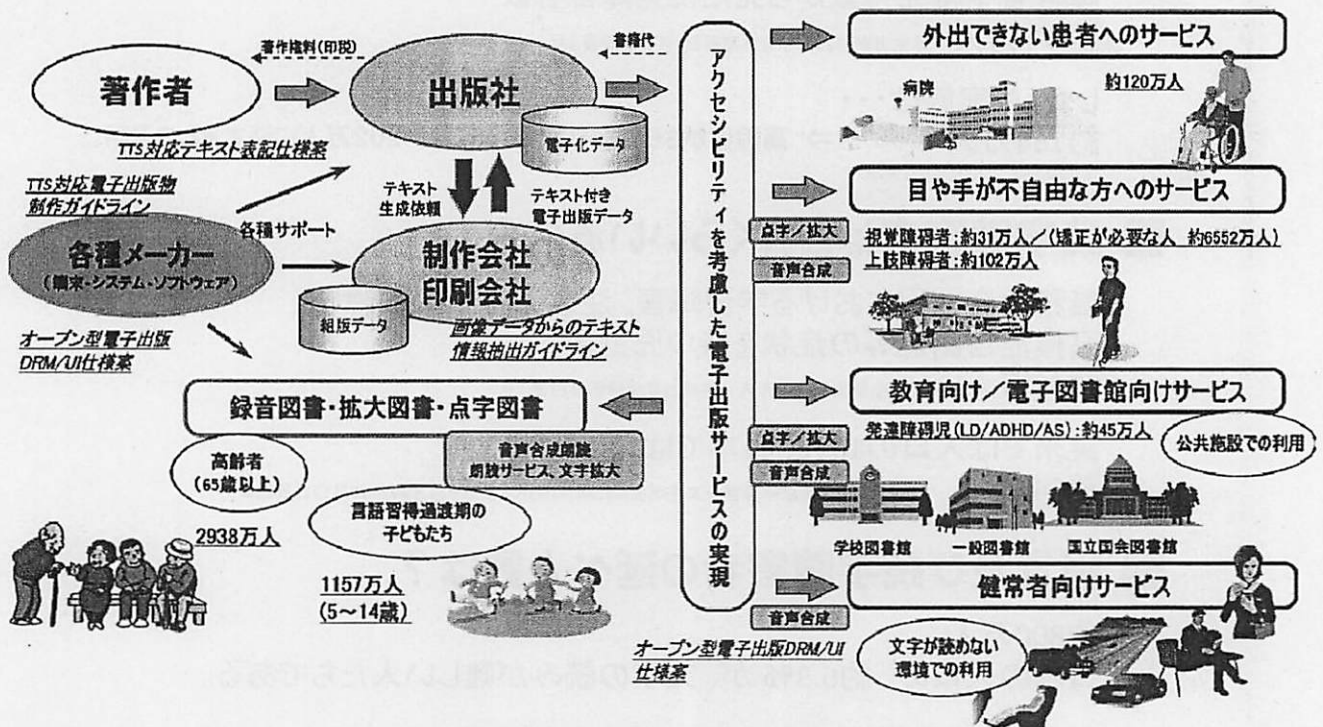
著作者

著作権料(印税)

出版社

書籍代

電子化データ

TTS対応テキスト表記仕様案

TTS対応電子出版物制作ガイドライン

テキスト生成依頼

テキスト付き電子出版データ

各種サポート

各種メーカー
(端末・システム・ソフトウェア)

制作会社
印刷会社

組版データ

画像データからのテキスト情報抽出ガイドライン

オープン型電子出版DRM/UI仕様案

録音図書・拡大図書・点字図書

音声合成朗読
朗読サービス、文字拡大

高齢者
(65歳以上)

2938万人

言語習得過渡期の子どもたち

1157万人
(5~14歳)

アクセシビリティを考慮した電子出版サービスの実現

外出できない患者へのサービス

病院

約120万人

目や手が不自由な方へのサービス

点字/拡大

音声合成

視覚障碍者:約31万人/(矯正が必要な人 約6552万人)
上肢障碍者:約102万人

教育向け/電子図書館向けサービス

発達障碍児(LD/ADHD/AS):約45万人

公共施設での利用

点字/拡大

音声合成

学校図書館

一般図書館

国立国会図書館

健常者向けサービス

音声合成

オープン型電子出版DRM/UI仕様案

文字が読めない環境での利用